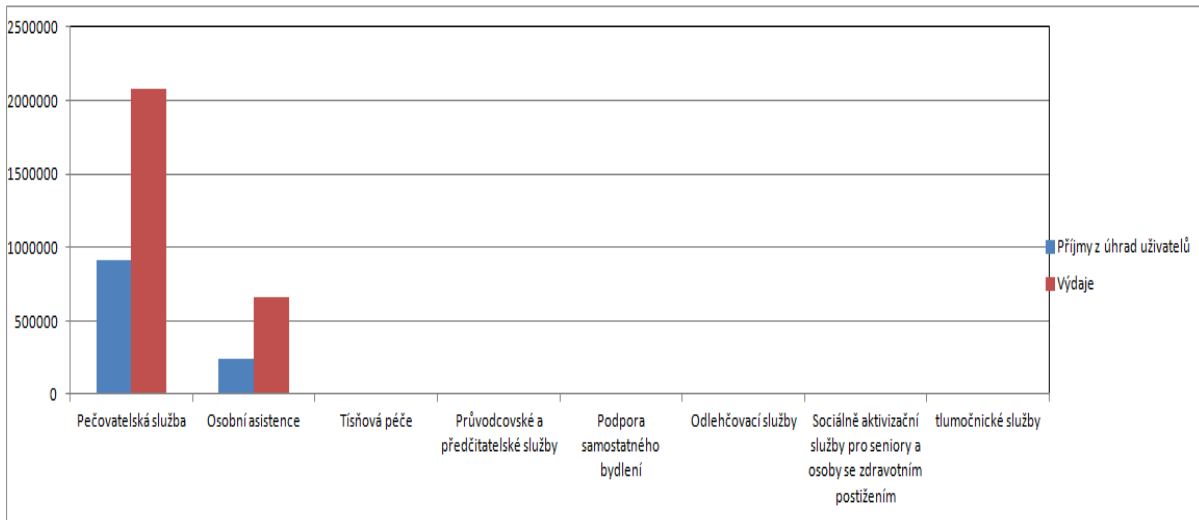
2500000
2000000
1500000
1000000
500000
0

Pečovatelská služba
Osobní asistence
Tísňová péče
Průvodcovské a předčitatelské služby
Podpora samostatného bydlení
Odlehčovací služby
Sociálně aktivizační služby pro seniory a osoby se zdravotním postižením
tlumočnické služby

Příjmy z úhrad uživatelů
Výdaje